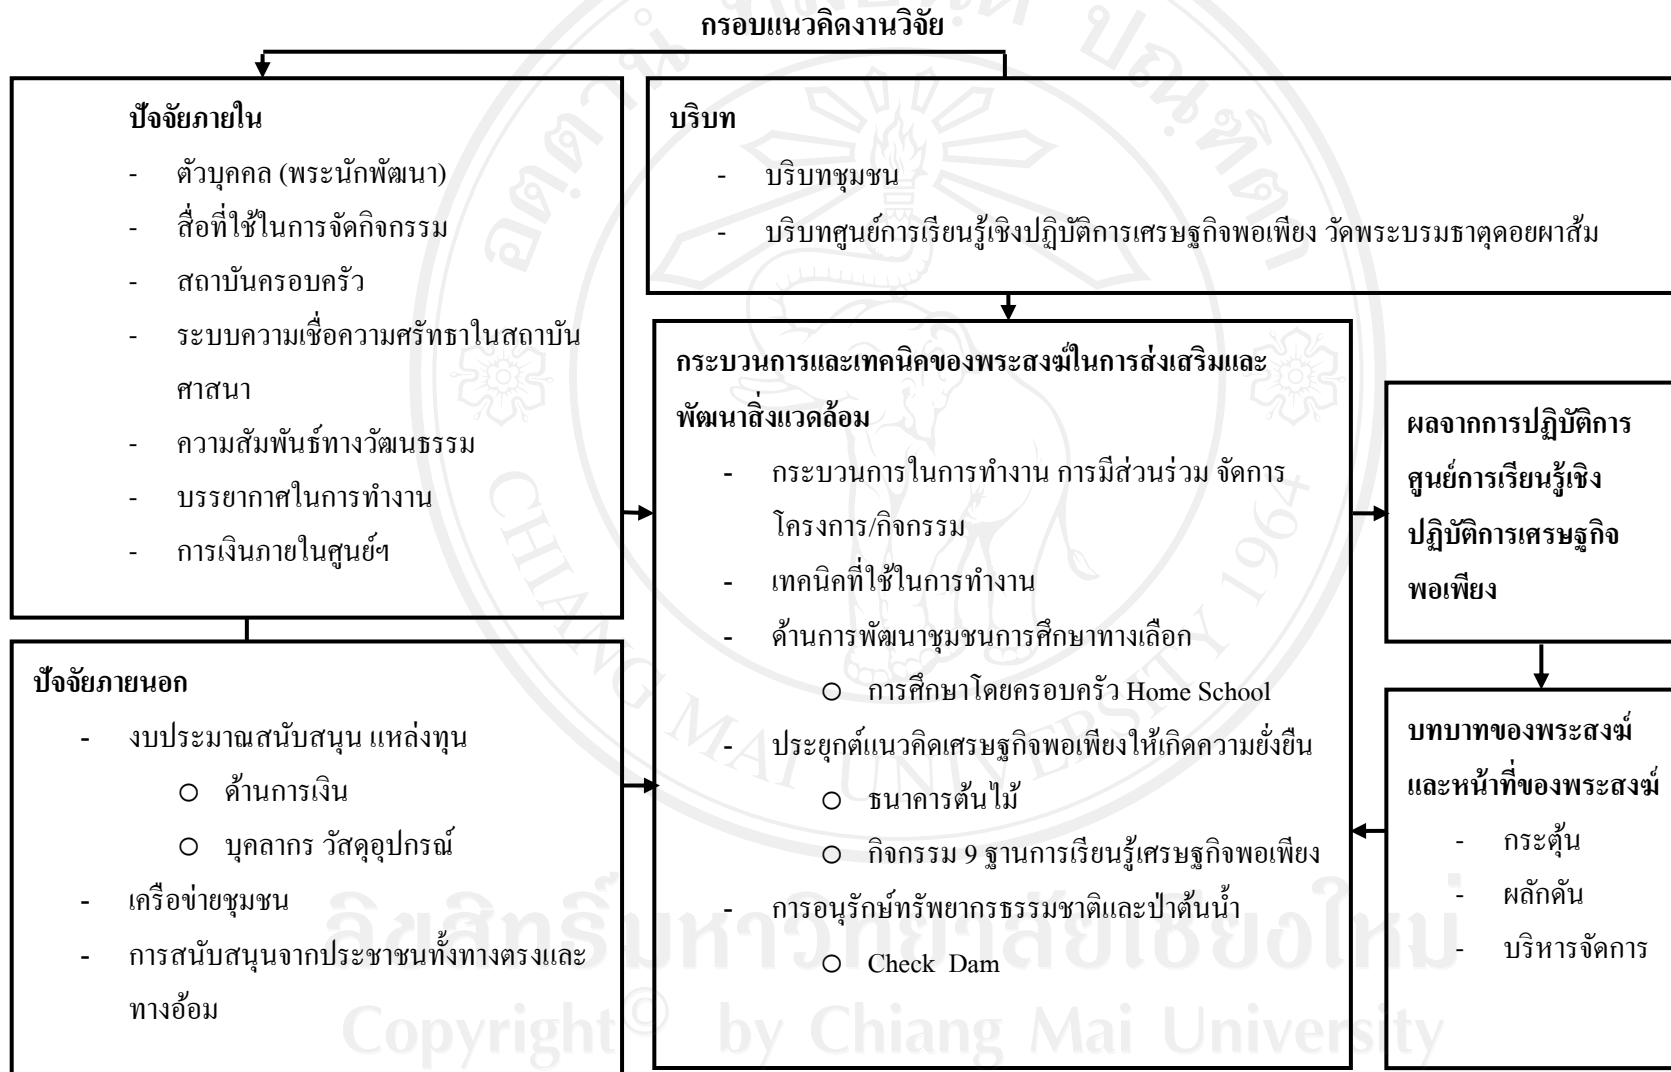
กรอบแนวคิดงานวิจัย

ปัจจัยภายใน
- ตัวบุคคล (พระนักพัฒนา)
- สื่อที่ใช้ในการจัดกิจกรรม
- สถาบันครอบครัว
- ระบบความเชื่อความศรัทธาในสถาบันศาสนา
- ความสัมพันธ์ทางวัฒนธรรม
- บรรยากาศในการทำงาน
- การเงินภายในศูนย์ฯ

บริบท
- บริบทชุมชน
- บริบทศูนย์การเรียนรู้เชิงปฏิบัติการเศรษฐกิจพอเพียง วัดพระบรมธาตุดอยผาส้ม

กระบวนการและเทคนิคของพระสงฆ์ในการส่งเสริมและพัฒนาสิ่งแวดล้อม
- กระบวนการในการทำงาน การมีส่วนร่วม จัดการโครงการ/กิจกรรม
- เทคนิคที่ใช้ในการทำงาน
- ด้านการพัฒนาชุมชนการศึกษาทางเลือก
 o การศึกษาโดยครอบครัว Home School
- ประยุกต์แนวคิดเศรษฐกิจพอเพียงให้เกิดความยั่งยืน
 o ธนาคารต้นไม้
 o กิจกรรม 9 ฐานการเรียนรู้เศรษฐกิจพอเพียง
- การอนุรักษ์ทรัพยากรธรรมชาติและป่าต้นน้ำ
 o Check Dam

ผลจากการปฏิบัติการศูนย์การเรียนรู้เชิงปฏิบัติการเศรษฐกิจพอเพียง

บทบาทของพระสงฆ์และหน้าที่ของพระสงฆ์
- กระตุ้น
- ผลักดัน
- บริหารจัดการ

ปัจจัยภายนอก
- งบประมาณสนับสนุน แหล่งทุน
 o ด้านการเงิน
 o บุคลากร วัสดุอุปกรณ์
- เครือข่ายชุมชน
- การสนับสนุนจากประชาชนทั้งทางตรงและทางอ้อม

ลิขสิทธิ์มหาวิทยาลัยเชียงใหม่
Copyright © by Chiang Mai University